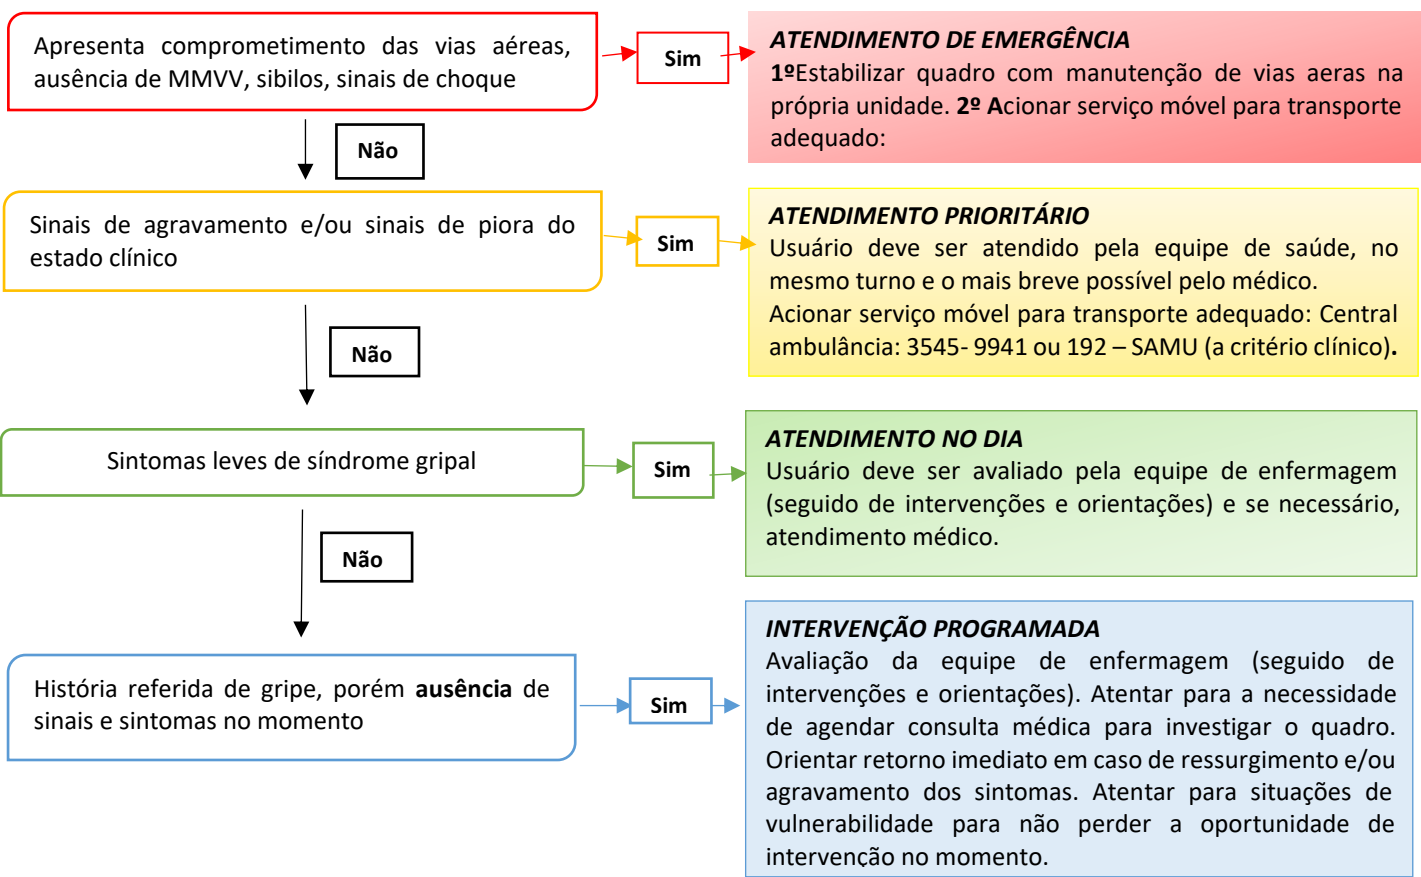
Apresenta comprometimento das vias aéreas, ausência de MMVV, sibilos, sinais de choque

Sim

ATENDIMENTO DE EMERGÊNCIA
1ºEstabilizar quadro com manutenção de vias aeras na própria unidade. 2º Acionar serviço móvel para transporte adequado:

Não

Sinais de agravamento e/ou sinais de piora do estado clínico

Sim

ATENDIMENTO PRIORITÁRIO
Usuário deve ser atendido pela equipe de saúde, no mesmo turno e o mais breve possível pelo médico.
Acionar serviço móvel para transporte adequado: Central ambulância: 3545- 9941 ou 192 – SAMU (a critério clínico).

Não

Sintomas leves de síndrome gripal

Sim

ATENDIMENTO NO DIA
Usuário deve ser avaliado pela equipe de enfermagem (seguido de intervenções e orientações) e se necessário, atendimento médico.

Não

História referida de gripe, porém ausência de sinais e sintomas no momento

Sim

INTERVENÇÃO PROGRAMADA
Avaliação da equipe de enfermagem (seguido de intervenções e orientações). Atentar para a necessidade de agendar consulta médica para investigar o quadro. Orientar retorno imediato em caso de ressurgimento e/ou agravamento dos sintomas. Atentar para situações de vulnerabilidade para não perder a oportunidade de intervenção no momento.